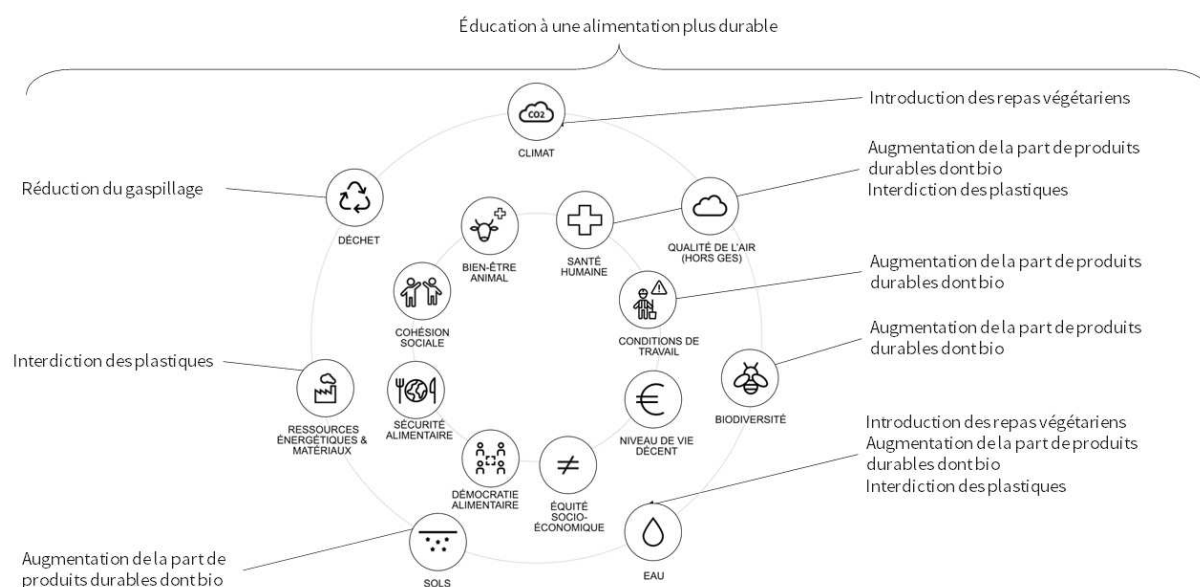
Éducation à une alimentation plus durable

CO2
CLIMAT

Introduction des repas végétariens

Augmentation de la part de produits durables dont bio
Interdiction des plastiques

Réduction du gaspillage

DÉCHET

BIEN-ÊTRE ANIMAL

SANTÉ HUMAINE

QUALITÉ DE L'AIR (HORS GES)

Augmentation de la part de produits durables dont bio

COHÉSION SOCIALE

CONDITIONS DE TRAVAIL

Augmentation de la part de produits durables dont bio

Interdiction des plastiques

RESSOURCES ÉNERGÉTIQUES & MATÉRIAUX

SÉCURITÉ ALIMENTAIRE

NIVEAU DE VIE DÉCENT

BIODIVERSITÉ

Introduction des repas végétariens
Augmentation de la part de produits durables dont bio
Interdiction des plastiques

DÉMOCRATIE ALIMENTAIRE

ÉQUITÉ SOCIO-ÉCONOMIQUE

Augmentation de la part de produits durables dont bio

SOLS

EAU